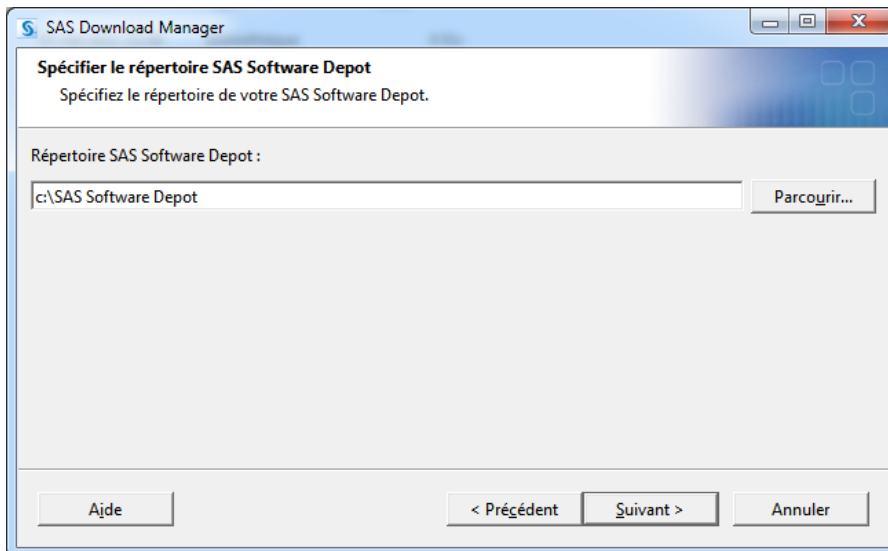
SAS Download Manager

Spécifier le répertoire SAS Software Depot
Spécifiez le répertoire de votre SAS Software Depot.

Répertoire SAS Software Depot :

c:\SAS Software Depot

Parcourir...

Aide

< Précédent

Suivant >

Annuler